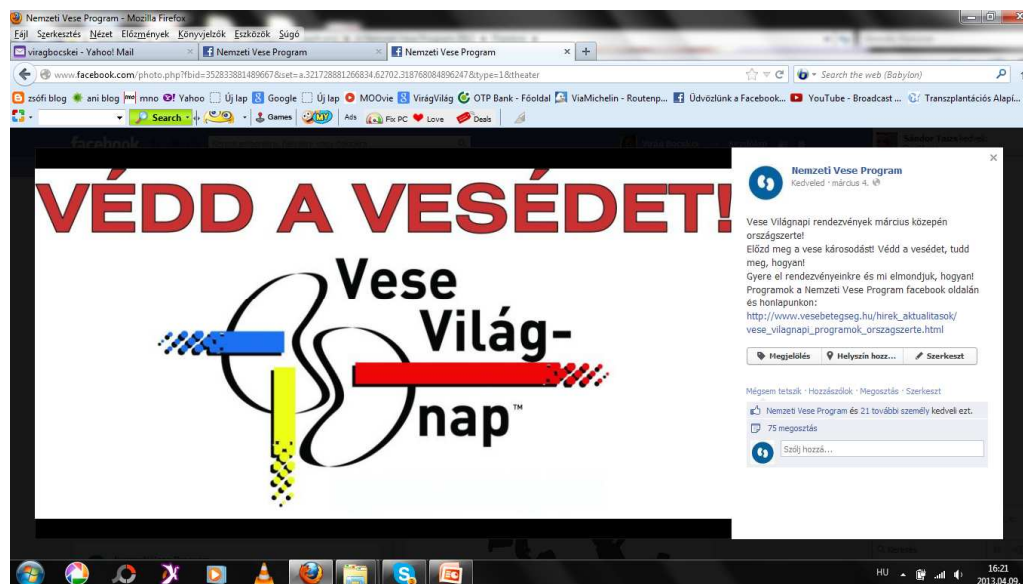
Nemzeti Vese Program - Mozilla Firefox

Fájl Szerkesztés Nézet Előzmények Könyvjelzők Eszközök Súgó

viragbocskei - Yahoo! Mail | Nemzeti Vese Program | Nemzeti Vese Program

www.facebook.com/photo.php?fbid=352833881489667&set=a.321728881266834.62702.318768084896247&type=1&theater

Search the web (Babylon)

zsófi blog | ani blog | mno | Yahoo | Új lap | Google | Új lap | MOOvie | VirágVilág | OTP Bank - Főoldal | ViaMichelin - Routenp... | Üdvözlünk a Facebook... | YouTube - Broadcast ... | Transzplantációs Alapí...

Search | Games | Ads | Fix PC | Love | Deals

VÉDD A VESÉDET!

Vese Világ-nap™

Nemzeti Vese Program
Kedveled · március 4.

Vese Világnapi rendezvények március közepén országszerte!
Előzd meg a vese károsodást! Védd a vesédet, tudd meg, hogyan!
Gyere el rendezvényeinkre és mi elmondjuk, hogyan!
Programok a Nemzeti Vese Program facebook oldalán és honlapunkon:
http://www.vesebetegseg.hu/hirek_aktualitasok/vese_vilagnapi_programok_orszagszerte.html

Megjelölés | Helyszín hozz... | Szerkeszt

Mégsem tetszik · Hozzászólok · Megosztás · Szerkeszt

Nemzeti Vese Program és 21 további személy kedveli ezt.

75 megosztás

Szólj hozzá...

HU 16:21 2013.04.09.